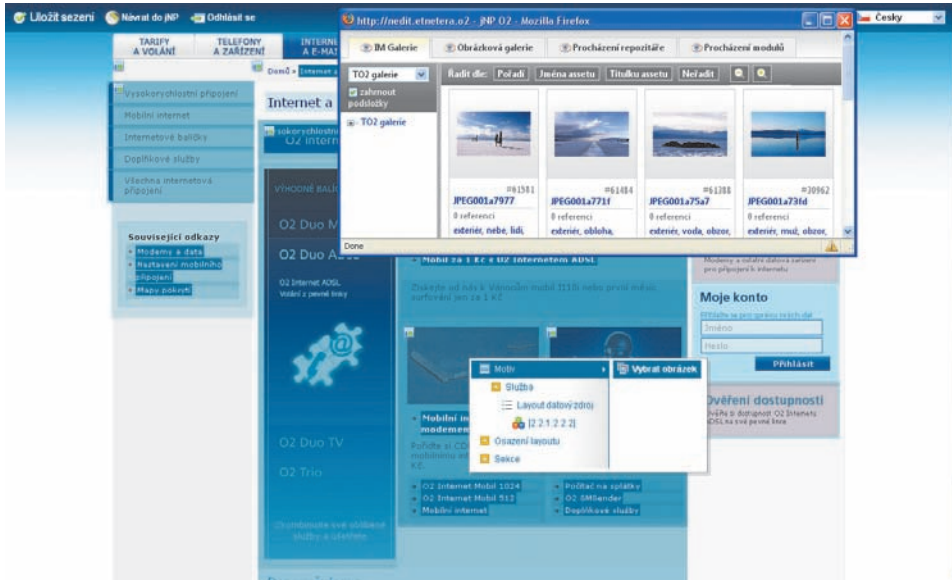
Uložit sezeni Návrat do jNP Odhlásit se

Česky

TARIFY A VOLÁNÍ TELEFONY A ZAŘÍZENÍ INTERNET A E-MA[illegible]

Domů » Internet a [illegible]

Vysokorychlostní připojení
Mobilní internet
Internetové balíčky
Doplňkové služby
Všechna internetová připojení

Související odkazy
Modemy a data
Nastavení mobilního připojení
Mapy pokrytí

Internet a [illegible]

Vysokorychlostní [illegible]
O2 Intern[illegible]

VÝHODNÉ BAL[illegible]

O2 Duo M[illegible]

O2 Duo A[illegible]

O2 Internet ADSL
Volání z pevné linky

O2 Duo TV

O2 Trio

http://nedit.etnetera.o2 - jNP O2 - Mozilla Firefox

IM Galerie | Obrázková galerie | Procházení repozitáře | Procházení modulů

TO2 galerie

zahrnout podsložky

TO2 galerie

Řadit dle: Pořadí | Jména assetu | Titulku assetu | Neřadit

#61581 JPEG001a7977 0 referencí exteriér, nebe, lidi,

#61484 JPEG001a771f 0 referencí exteriér, obloha,

#61388 JPEG001a75a7 0 referencí exteriér, voda, obzor,

#30962 JPEG001a73fd 0 referencí exteriér, muž, obzor,

Done

Mobil za 1 Kč s O2 Internetem ADSL

Získejte od nás k Vánocům mobil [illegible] surfování jen za 1 Kč

Modemy a ostatní datová zařízení pro připojení k internetu

Moje konto

Přihlaste se pro správu svých dat

Jméno

Heslo

Přihlásit

Ověření dostupnosti

Ověřte si dostupnost O2 Internetu ADSL na své pevné lince

Motiv
Vybrat obrázek
Služba
Layout datový zdroj
[2.2.1.2.2.2]
Osazení layoutu
Sekce

Mobilní in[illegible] modemem
Pořiďte si CD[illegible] K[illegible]

O2 Internet Mobil 1024
O2 Internet Mobil 512
Mobilní internet
Počítač na splátky
O2 SMSender
Doplňkové služby